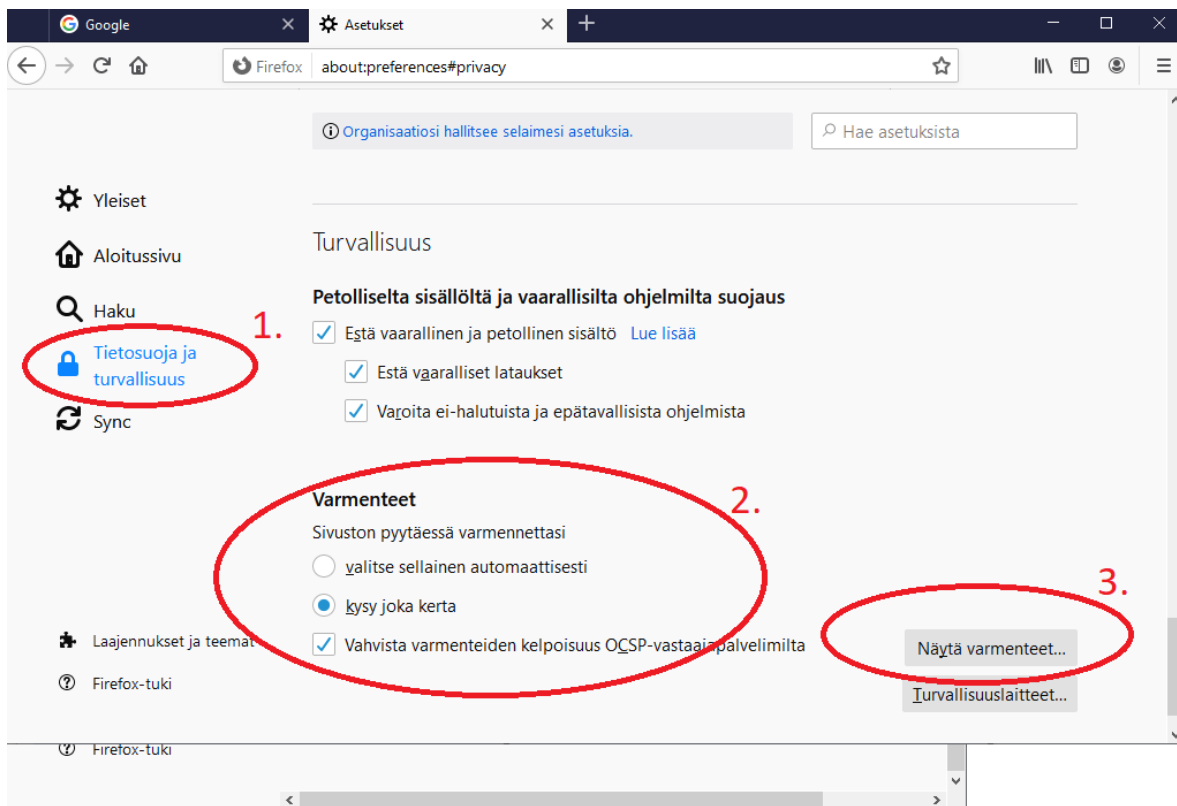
Google
Asetukset
Firefox about:preferences#privacy

Organisaatiosi hallitsee selaimesi asetuksia.
Hae asetuksista

Yleiset
Aloitussivu
Haku
Tietosuoja ja turvallisuus
Sync

1.

Turvallisuus

Petolliselta sisällöltä ja vaarallisilta ohjelmilta suojaus

Estä vaarallinen ja petollinen sisältö Lue lisää
Estä vaaralliset lataukset
Varoita ei-halutuista ja epätavallisista ohjelmista

Varmenteet
Sivuston pyytäessä varmennettasi
valitse sellainen automaattisesti
kysy joka kerta
Vahvista varmenteiden kelpoisuus OCSP-vastaajapalvelimilta

2.

3.

Näytä varmenteet...
Turvallisuuslaitteet...

Laajennukset ja teemat
Firefox-tuki

Firefox-tuki